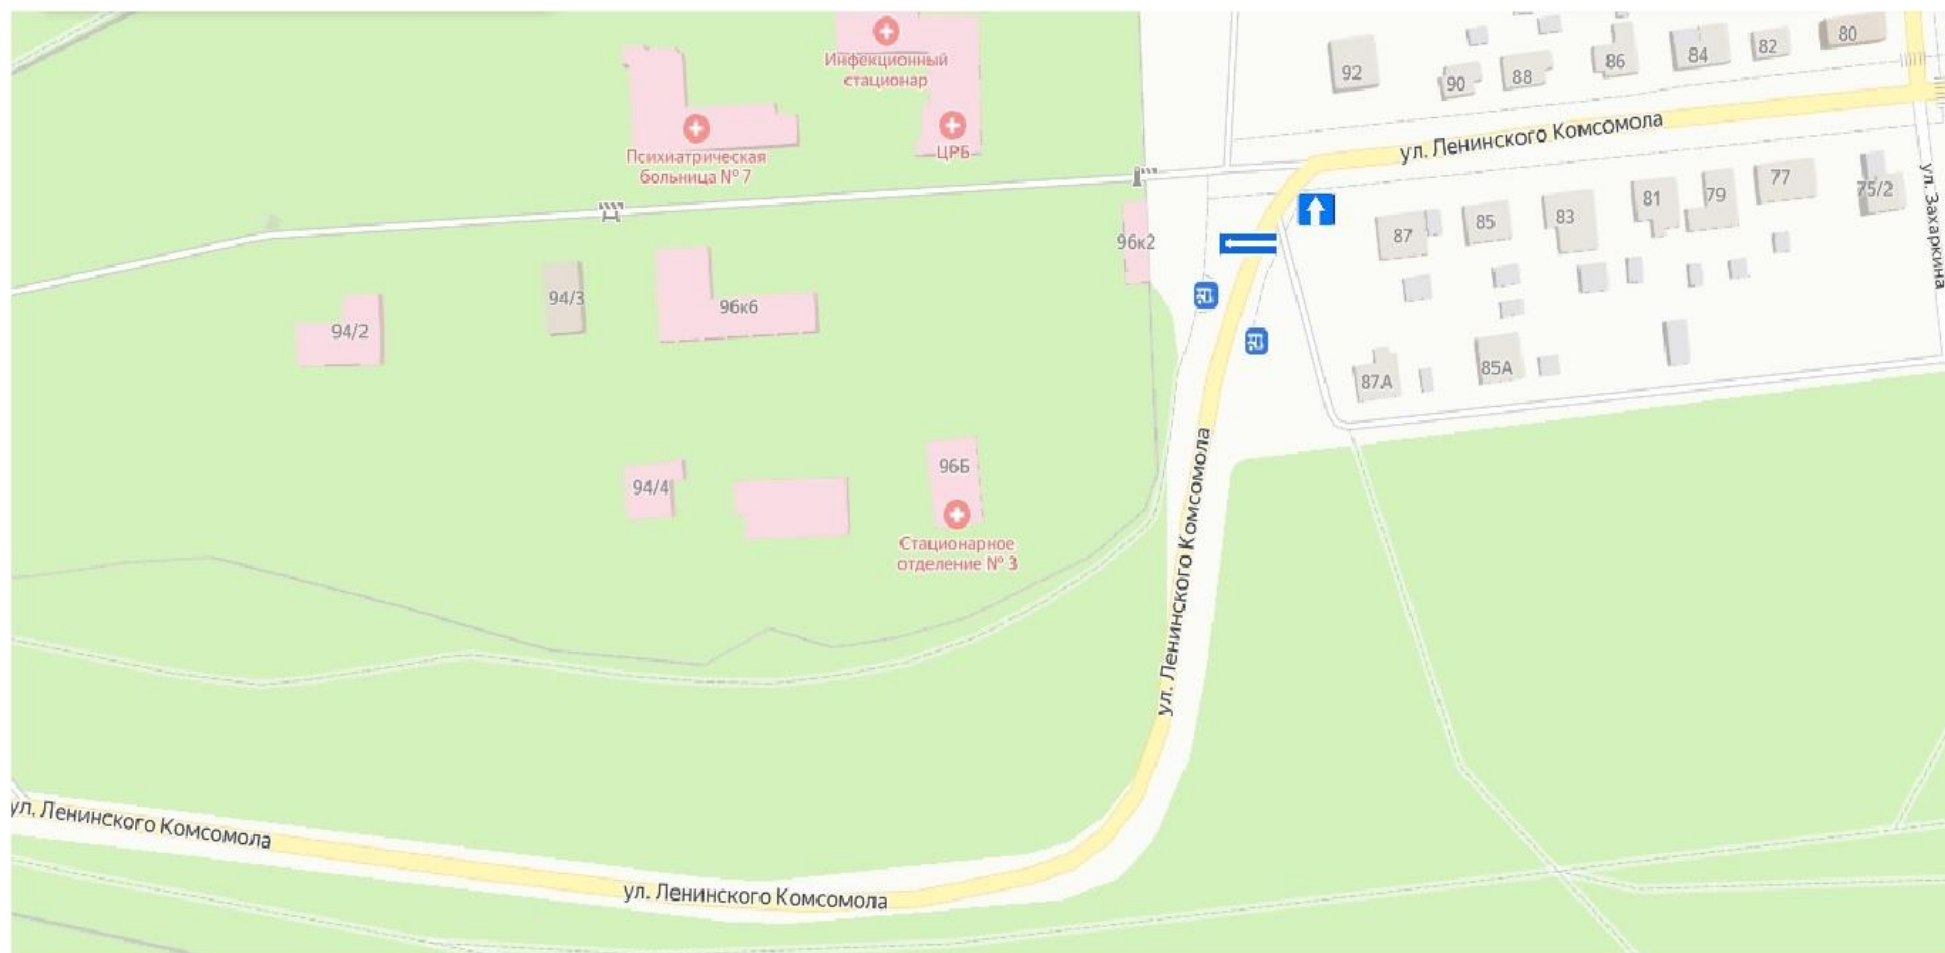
Инфекционный стационар

Психиатрическая больница № 7

ЦРБ

92

90

88

86

84

82

80

ул. Ленинского Комсомола

87

85

83

81

79

77

75/2

ул. Захаркина

96к2

94/3

96к6

94/2

87А

85А

96Б

94/4

Стационарное отделение № 3

ул. Ленинского Комсомола

ул. Ленинского Комсомола

ул. Ленинского Комсомола